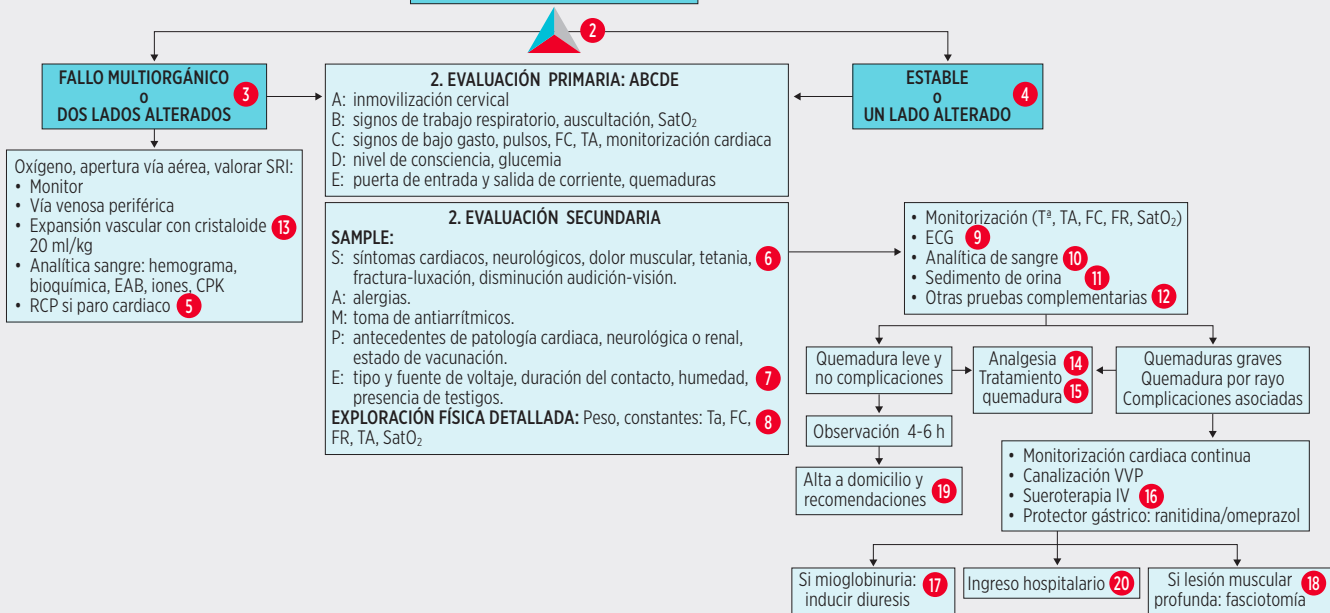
2

FALLO MULTIORGÁNICO
o
DOS LADOS ALTERADOS 3

2. EVALUACIÓN PRIMARIA: ABCDE
A: inmovilización cervical
B: signos de trabajo respiratorio, auscultación, SatO$_2$
C: signos de bajo gasto, pulsos, FC, TA, monitorización cardiaca
D: nivel de consciencia, glucemia
E: puerta de entrada y salida de corriente, quemaduras

ESTABLE
o
UN LADO ALTERADO 4

Oxígeno, apertura vía aérea, valorar SRI:
• Monitor
• Vía venosa periférica
• Expansión vascular con cristaloide 20 ml/kg 13
• Analítica sangre: hemograma, bioquímica, EAB, iones, CPK
• RCP si paro cardiaco 5

2. EVALUACIÓN SECUNDARIA
SAMPLE:
S: síntomas cardiacos, neurológicos, dolor muscular, tetania, fractura-luxación, disminución audición-visión. 6
A: alergias.
M: toma de antiarrítmicos.
P: antecedentes de patología cardiaca, neurológica o renal, estado de vacunación.
E: tipo y fuente de voltaje, duración del contacto, humedad, presencia de testigos. 7
EXPLORACIÓN FÍSICA DETALLADA: Peso, constantes: Ta, FC, FR, TA, SatO$_2$ 8

• Monitorización (Tª, TA, FC, FR, SatO$_2$)
• ECG 9
• Analítica de sangre 10
• Sedimento de orina 11
• Otras pruebas complementarias 12

Quemadura leve y no complicaciones

Analgesia 14
Tratamiento quemadura 15

Quemaduras graves
Quemadura por rayo
Complicaciones asociadas

Observación 4-6 h

Alta a domicilio y recomendaciones 19

• Monitorización cardiaca continua
• Canalización VVP
• Sueroterapia IV 16
• Protector gástrico: ranitidina/omeprazol

Si mioglobinuria: inducir diuresis 17

Ingreso hospitalario 20

Si lesión muscular profunda: fasciotomía 18